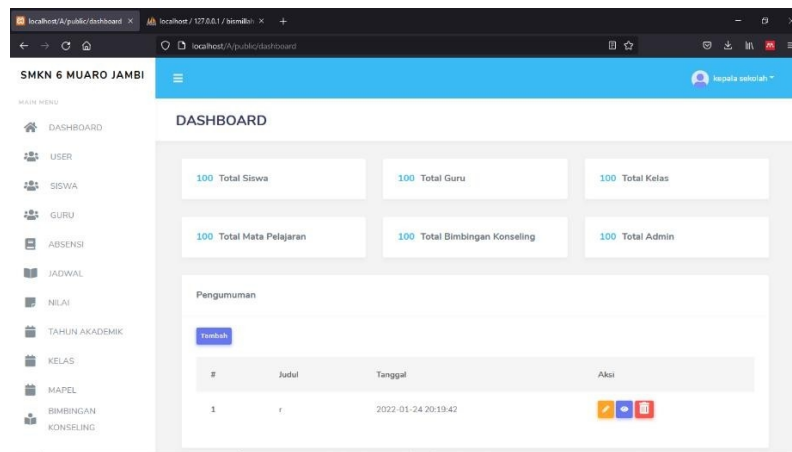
localhost/A/public/dashboard ×
localhost / 127.0.0.1 / bismillah ×
+
localhost/A/public/dashboard

SMKN 6 MUARO JAMBI

MAIN MENU
DASHBOARD
USER
SISWA
GURU
ABSENSI
JADWAL
NILAI
TAHUN AKADEMIK
KELAS
MAPEL
BIMBINGAN KONSELING

kepala sekolah

DASHBOARD

100 Total Siswa
100 Total Guru
100 Total Kelas
100 Total Mata Pelajaran
100 Total Bimbingan Konseling
100 Total Admin

Pengumuman

Tambah

| # | Judul | Tanggal | Aksi |
|---|---|---|---|
| 1 | r | 2022-01-24 20:19:42 | |